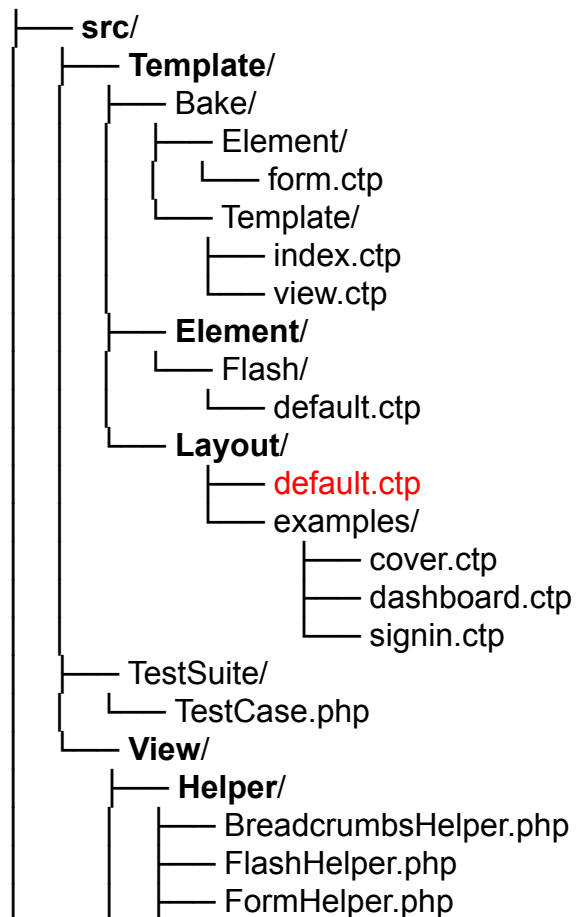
├── src/
│   ├── Template/
│   │   ├── Bake/
│   │   │   ├── Element/
│   │   │   │   └── form.ctp
│   │   │   └── Template/
│   │   │       ├── index.ctp
│   │   │       └── view.ctp
│   │   ├── Element/
│   │   │   └── Flash/
│   │   │       └── default.ctp
│   │   └── Layout/
│   │       ├── default.ctp
│   │       └── examples/
│   │           ├── cover.ctp
│   │           ├── dashboard.ctp
│   │           └── signin.ctp
│   ├── TestSuite/
│   │   └── TestCase.php
│   └── View/
│       ├── Helper/
│       │   ├── BreadcrumbsHelper.php
│       │   ├── FlashHelper.php
│       │   ├── FormHelper.php